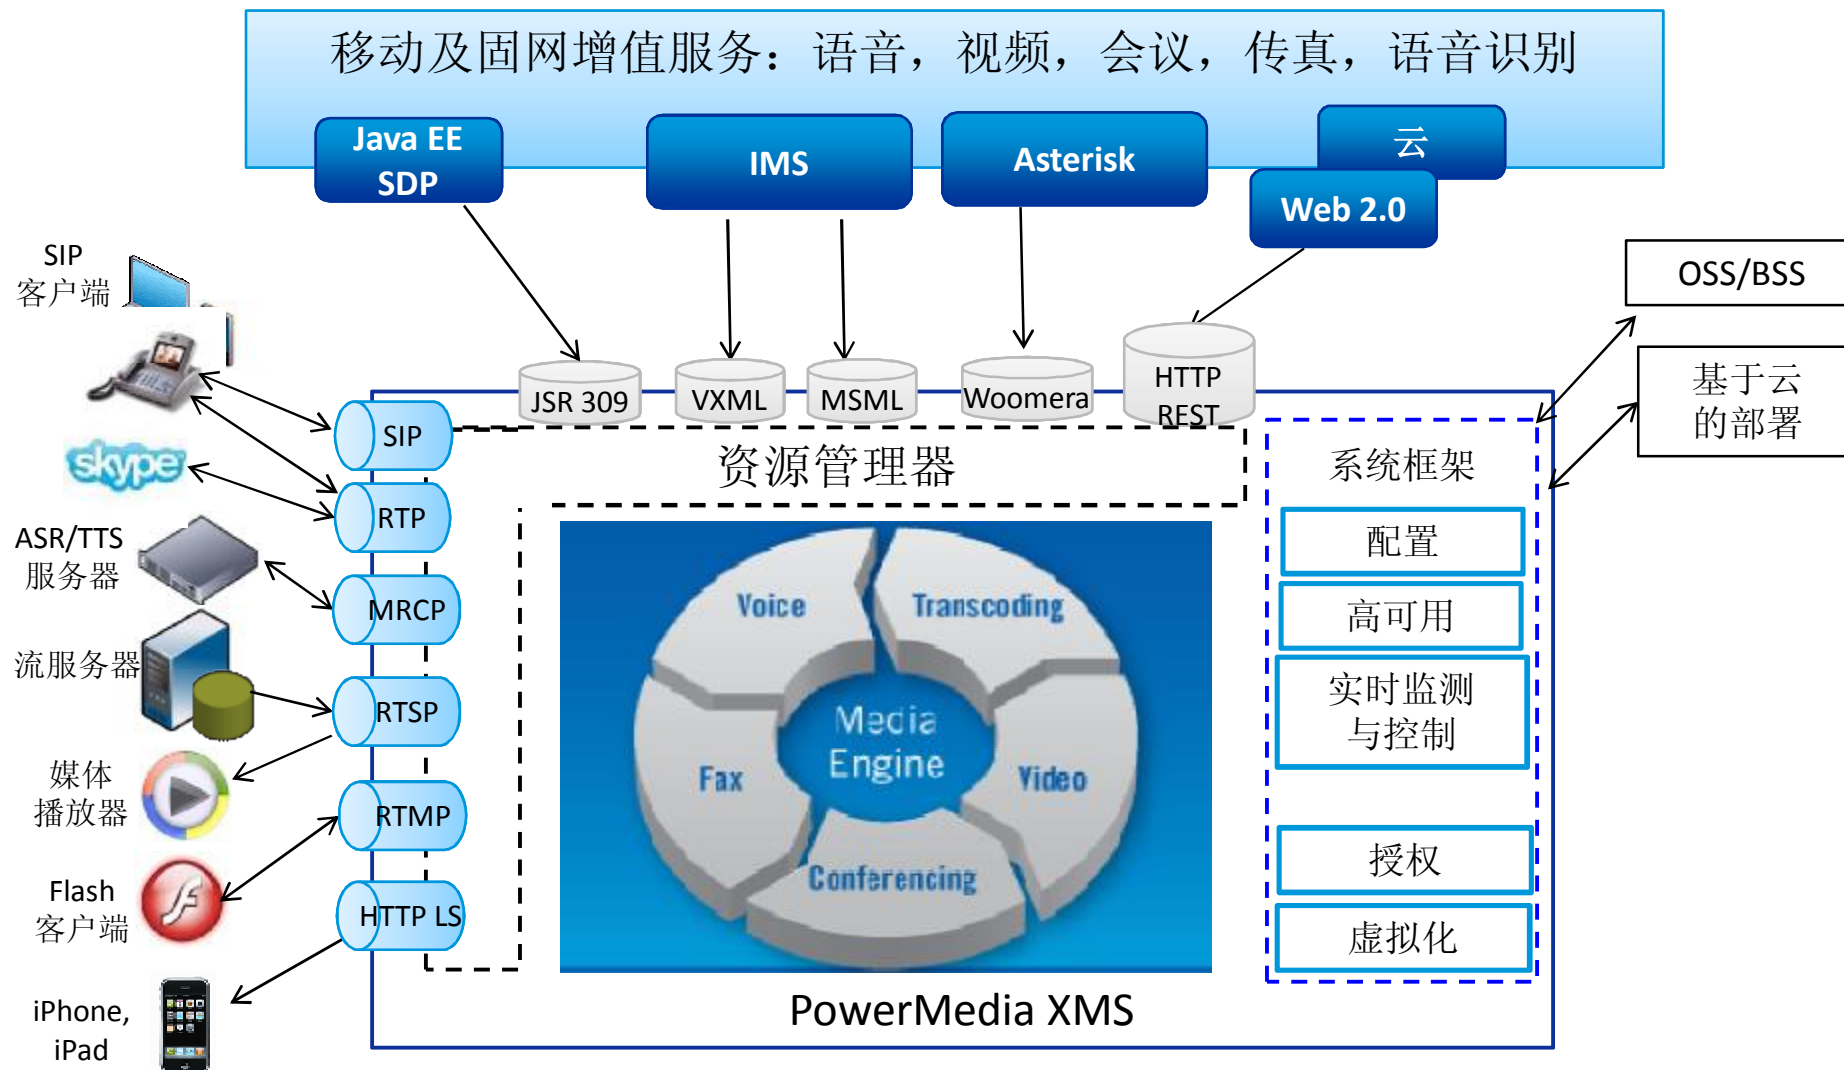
移动及固网增值服务：语音，视频，会议，传真，语音识别

Java EE SDP

IMS

Asterisk

云

Web 2.0

SIP 客户端

skype

ASR/TTS 服务器

流服务器

媒体播放器

Flash 客户端

iPhone, iPad

OSS/BSS

基于云的部署

JSR 309

VXML

MSML

Woomera

HTTP REST

SIP

RTP

MRCP

RTSP

RTMP

HTTP LS

资源管理器

Voice

Transcoding

Media Engine

Fax

Video

Conferencing

系统框架

配置

高可用

实时监测与控制

授权

虚拟化

PowerMedia XMS